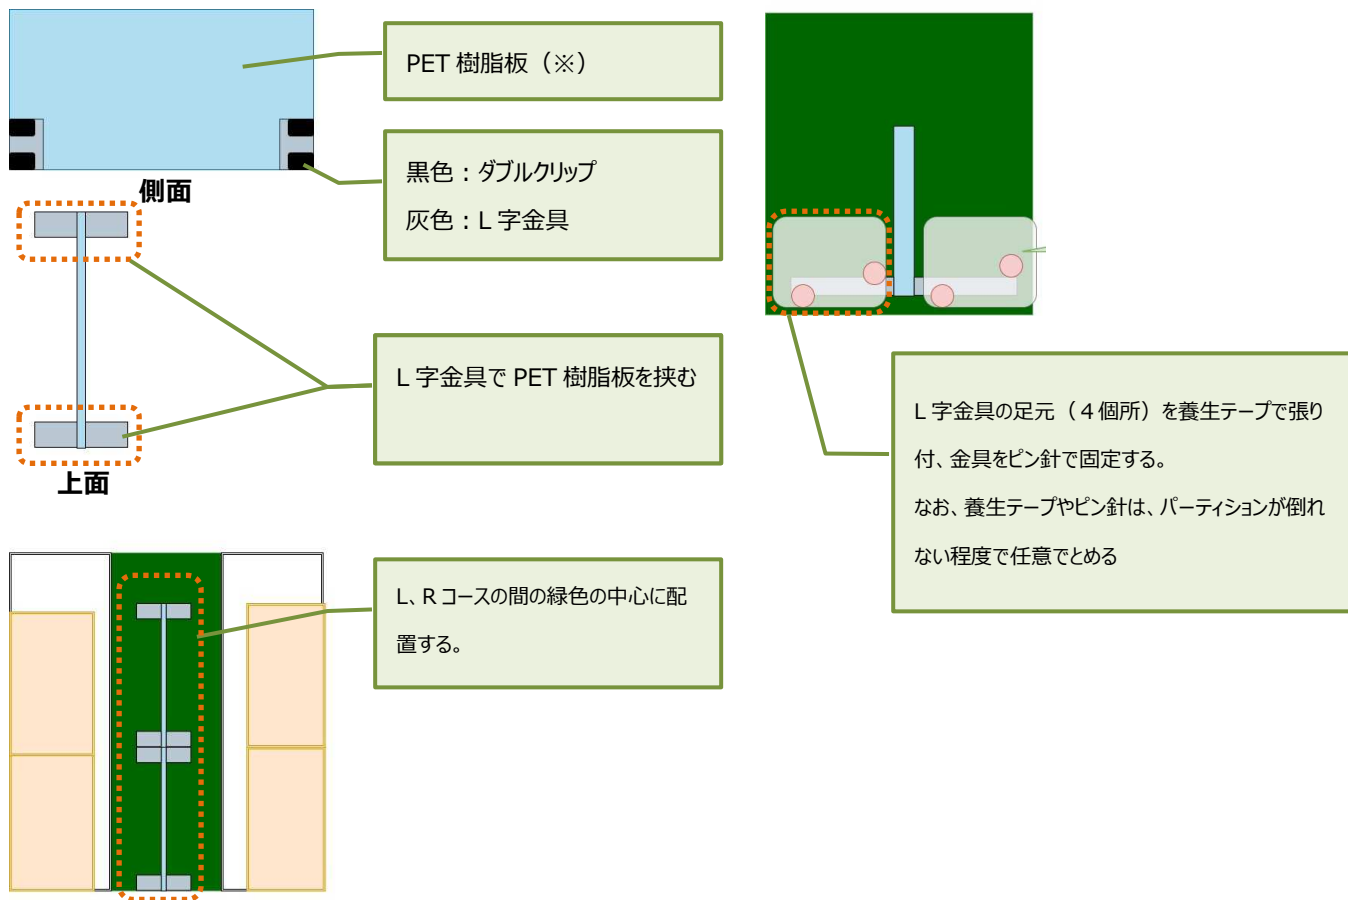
PET 樹脂板（※）

側面

黒色：ダブルクリップ

灰色：L 字金具

L 字金具で PET 樹脂板を挟む

上面

L 字金具の足元（４個所）を養生テープで張り付、金具をピン針で固定する。

なお、養生テープやピン針は、パーティションが倒れない程度で任意でとめる

L、R コースの間の緑色の中心に配置する。